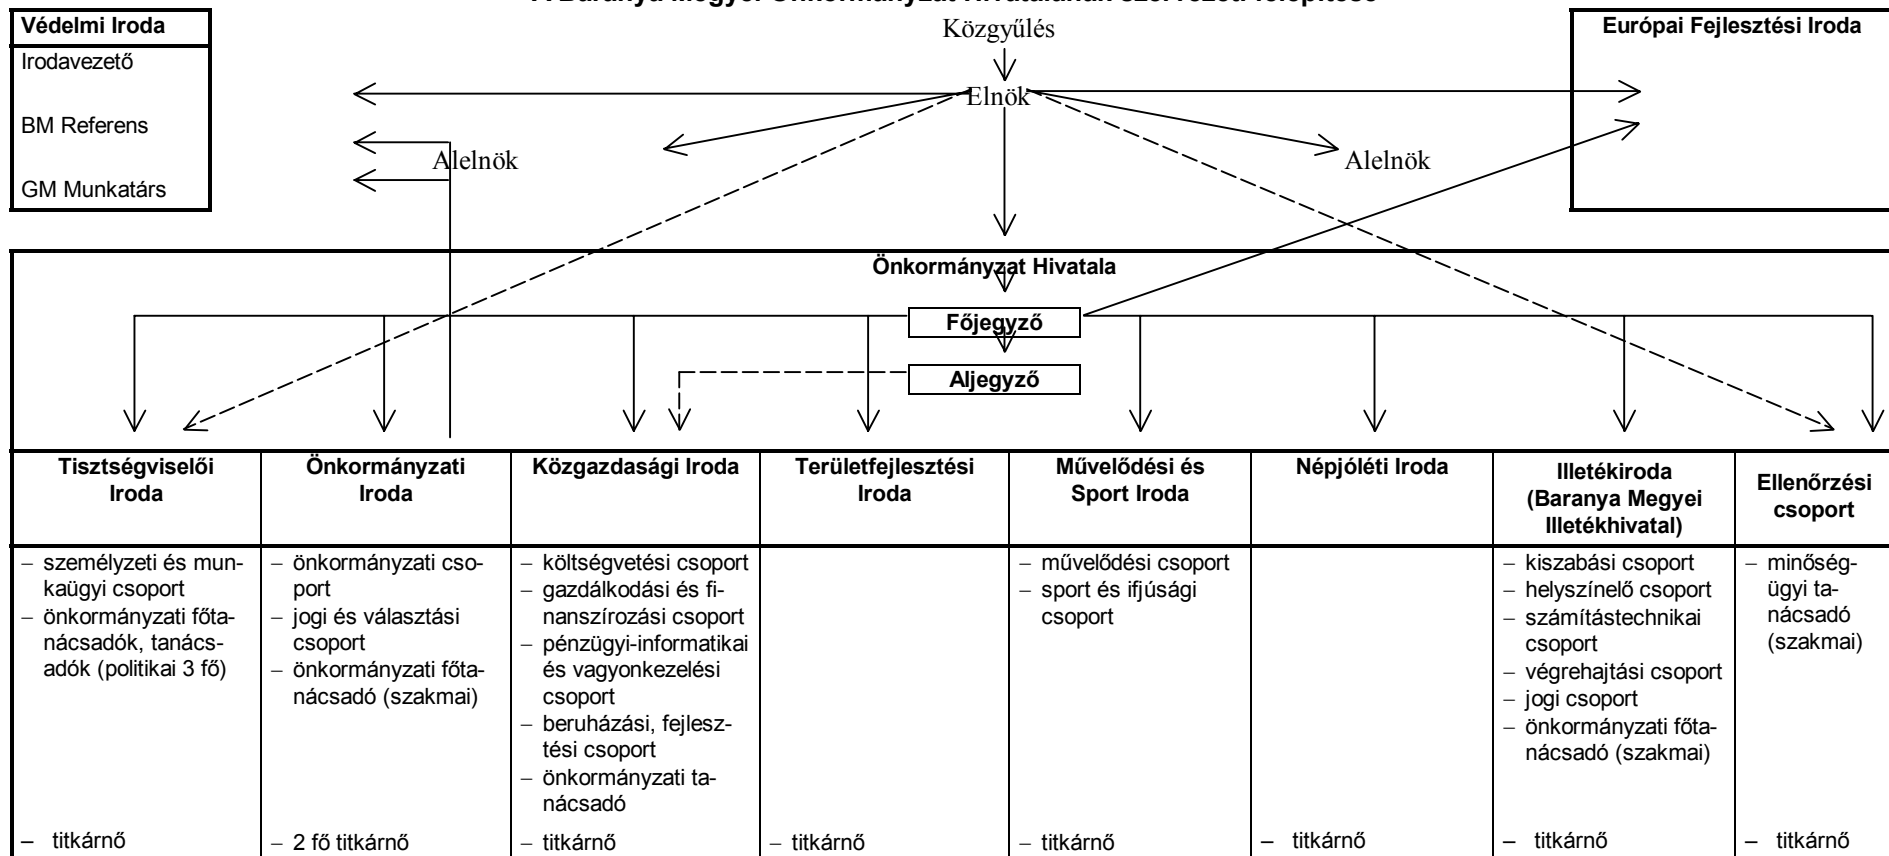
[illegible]

Védelmi Iroda

Irodavezető

BM Referens

GM Munkatárs

Közgyűlés

Elnök

Alelnök

Alelnök

Európai Fejlesztési Iroda

Önkormányzat Hivatala

Főjegyző

Aljegyző

| Tisztségviselői Iroda | Önkormányzati Iroda | Közgazdasági Iroda | Területfejlesztési Iroda | Művelődési és Sport Iroda | Népjóléti Iroda | Illetékiroda (Baranya Megyei Illetékhivatal) | Ellenőrzési csoport |
|---|---|---|---|---|---|---|---|
| – személyzeti és munkaügyi csoport – önkormányzati főtanácsadók, tanácsadók (politikai 3 fő) | – önkormányzati csoport – jogi és választási csoport – önkormányzati főtanácsadó (szakmai) | – költségvetési csoport – gazdálkodási és finanszírozási csoport – pénzügyi-informatikai és vagyonkezelési csoport – beruházási, fejlesztési csoport – önkormányzati tanácsadó | | – művelődési csoport – sport és ifjúsági csoport | | – kiszabási csoport – helyszínelő csoport – számítástechnikai csoport – végrehajtási csoport – jogi csoport – önkormányzati főtanácsadó (szakmai) | – minőségügyi tanácsadó (szakmai) |
| – titkárnő | – 2 fő titkárnő | – titkárnő | – titkárnő | – titkárnő | – titkárnő | – titkárnő | – titkárnő |